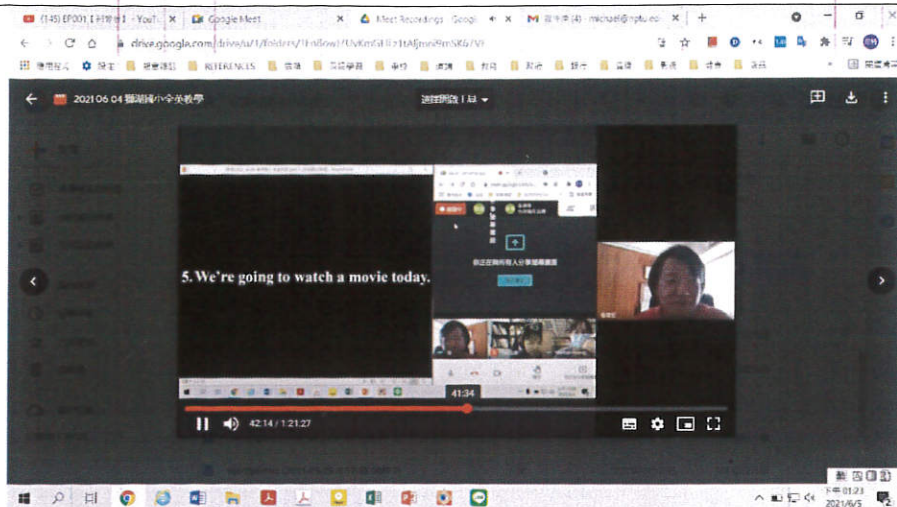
(145) EP001【阿覺者】- YouTu ×
Google Meet ×
Meet Recordings - Googl ×
M 雷斗學 (4) - michael@nptu.edu ×
+

drive.google.com/drive/u/1/folders/1Fn6owl1Uvkm6tIUz1tAljmni9mSKG7Vi

2021 06 04 雙語國小全英教學
選擇開啟工具

5. We're going to watch a movie today.

41:34
42:14 / 1:21:27

下午 01:23
2021/6/5